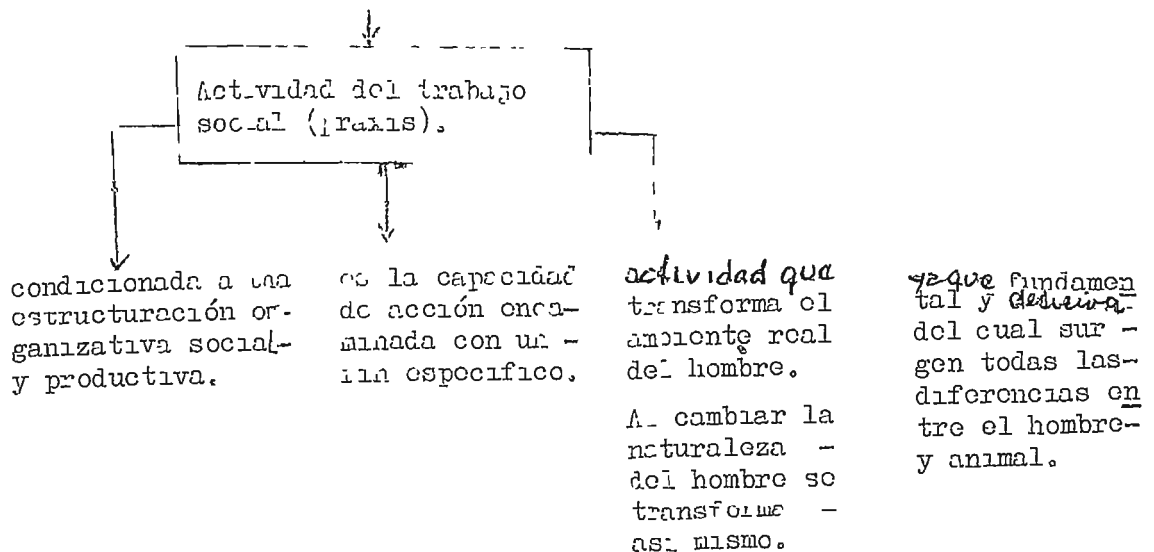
Actividad del trabajo social (praxis).

condicionada a una estructuración organizativa social y productiva.

es la capacidad de acción encaminada con un fin específico.

actividad que transforma el ambiente real del hombre.

Al cambiar la naturaleza del hombre se transforma así mismo.

y que fundamental y derivada del cual surgen todas las diferencias entre el hombre y animal.